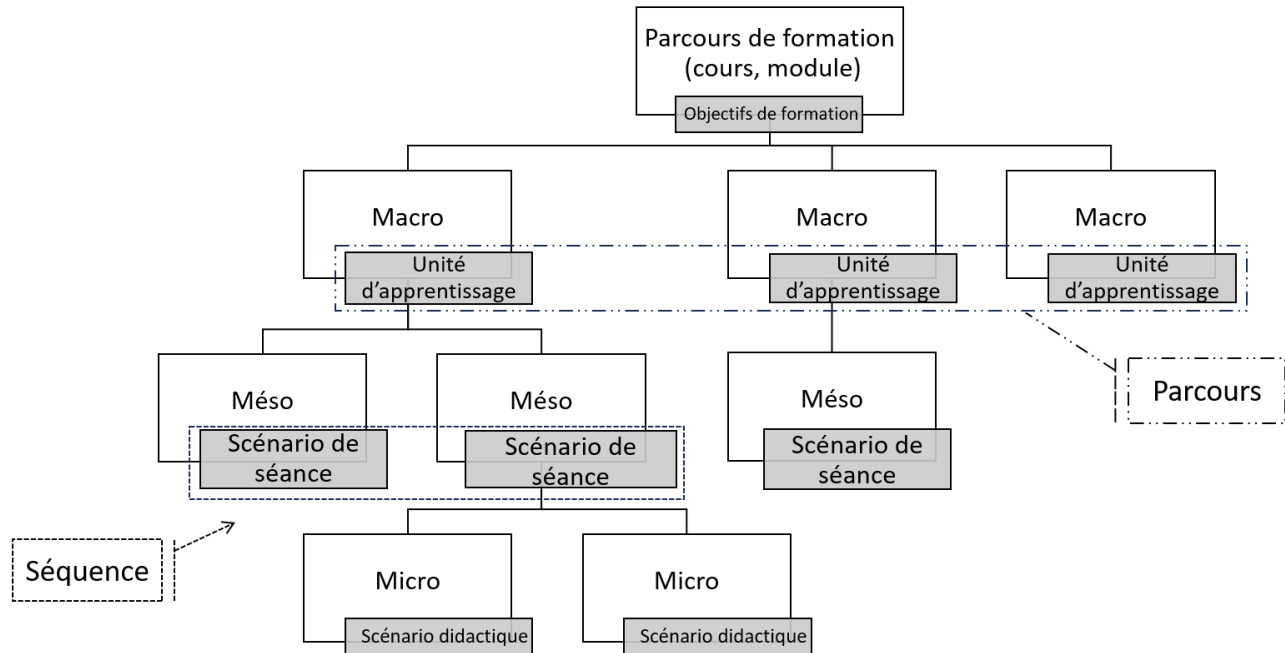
Parcours de formation (cours, module)

Objectifs de formation

Macro

Unité d'apprentissage

Macro

Unité d'apprentissage

Macro

Unité d'apprentissage

Parcours

Méso

Scénario de séance

Méso

Scénario de séance

Méso

Scénario de séance

Séquence

Micro

Scénario didactique

Micro

Scénario didactique